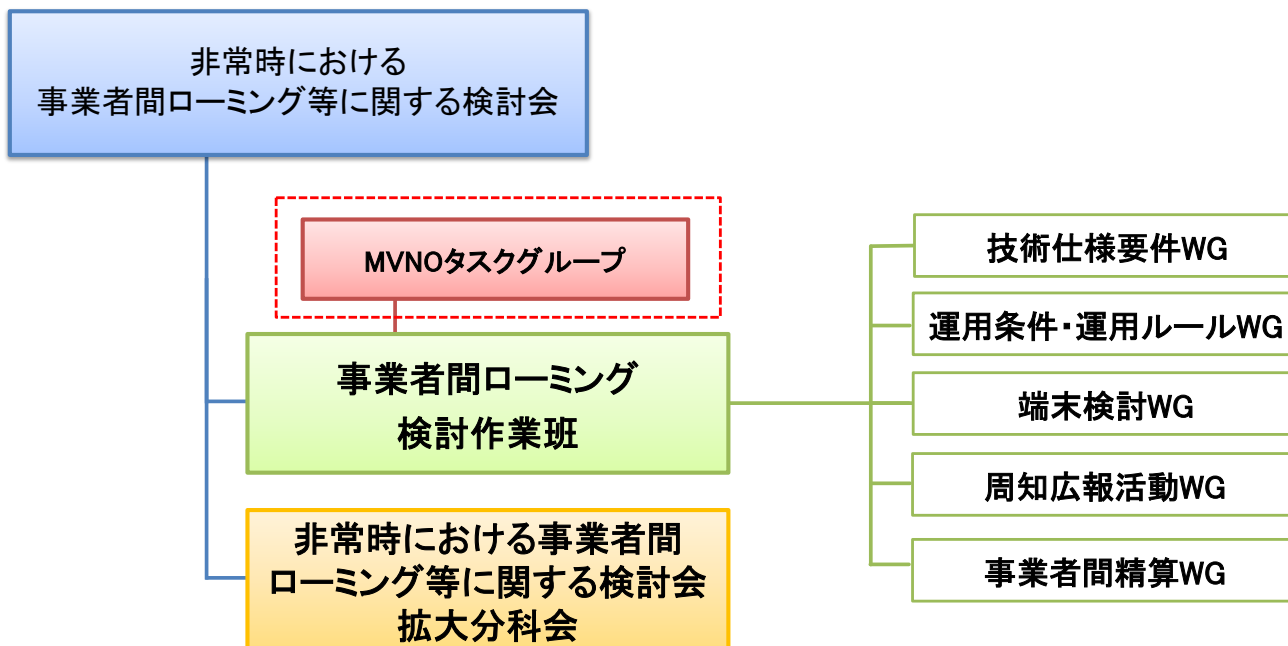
非常時における
事業者間ローミング等に関する検討会

MVNOタスクグループ

事業者間ローミング
検討作業班

非常時における事業者間
ローミング等に関する検討会
拡大分科会

技術仕様要件WG

運用条件・運用ルールWG

端末検討WG

周知広報活動WG

事業者間精算WG